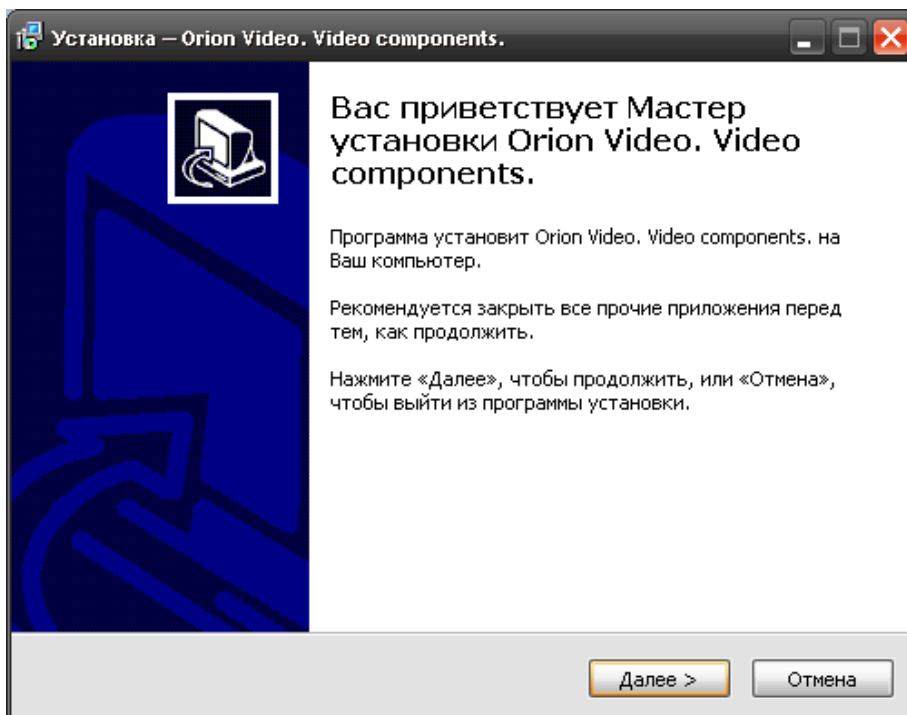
Установка — Orion Video. Video components.

Вас приветствует Мастер установки Orion Video. Video components.

Программа установит Orion Video. Video components. на Ваш компьютер.

Рекомендуется закрыть все прочие приложения перед тем, как продолжить.

Нажмите «Далее», чтобы продолжить, или «Отмена», чтобы выйти из программы установки.

Далее >

Отмена